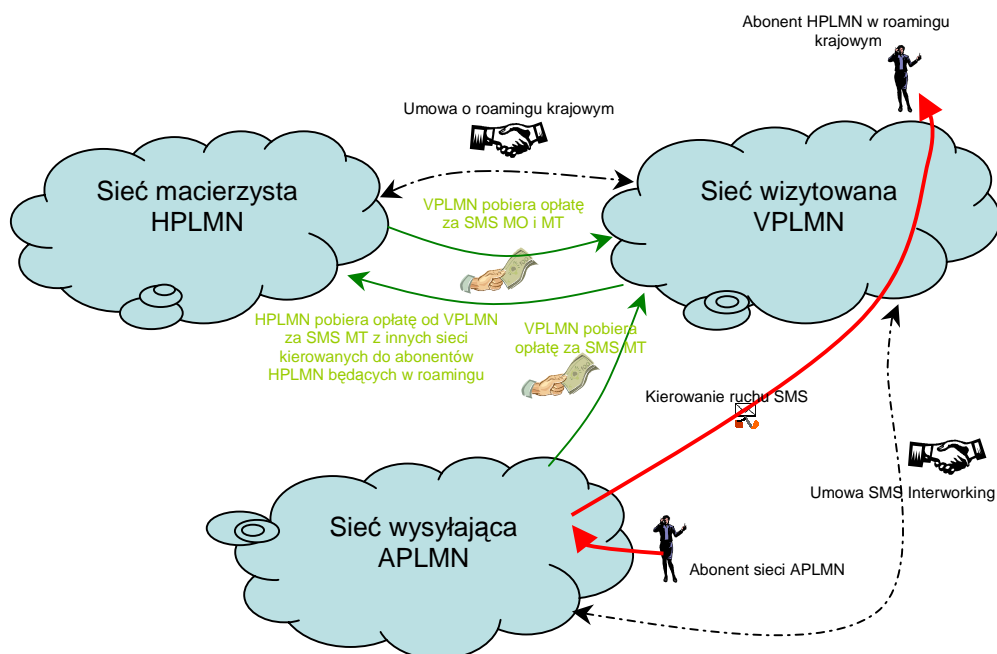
Abonent HPLMN w roamingu krajowym

Umowa o roamingu krajowym

Sieć macierzysta HPLMN

Sieć wizytowana VPLMN

VPLMN pobiera opłatę za SMS MO i MT

HPLMN pobiera opłatę od VPLMN za SMS MT z innych sieci kierowanych do abonentów HPLMN będących w roamingu

VPLMN pobiera opłatę za SMS MT

Kierowanie ruchu SMS

Umowa SMS Interworking

Sieć wysyłająca APLMN

Abonent sieci APLMN